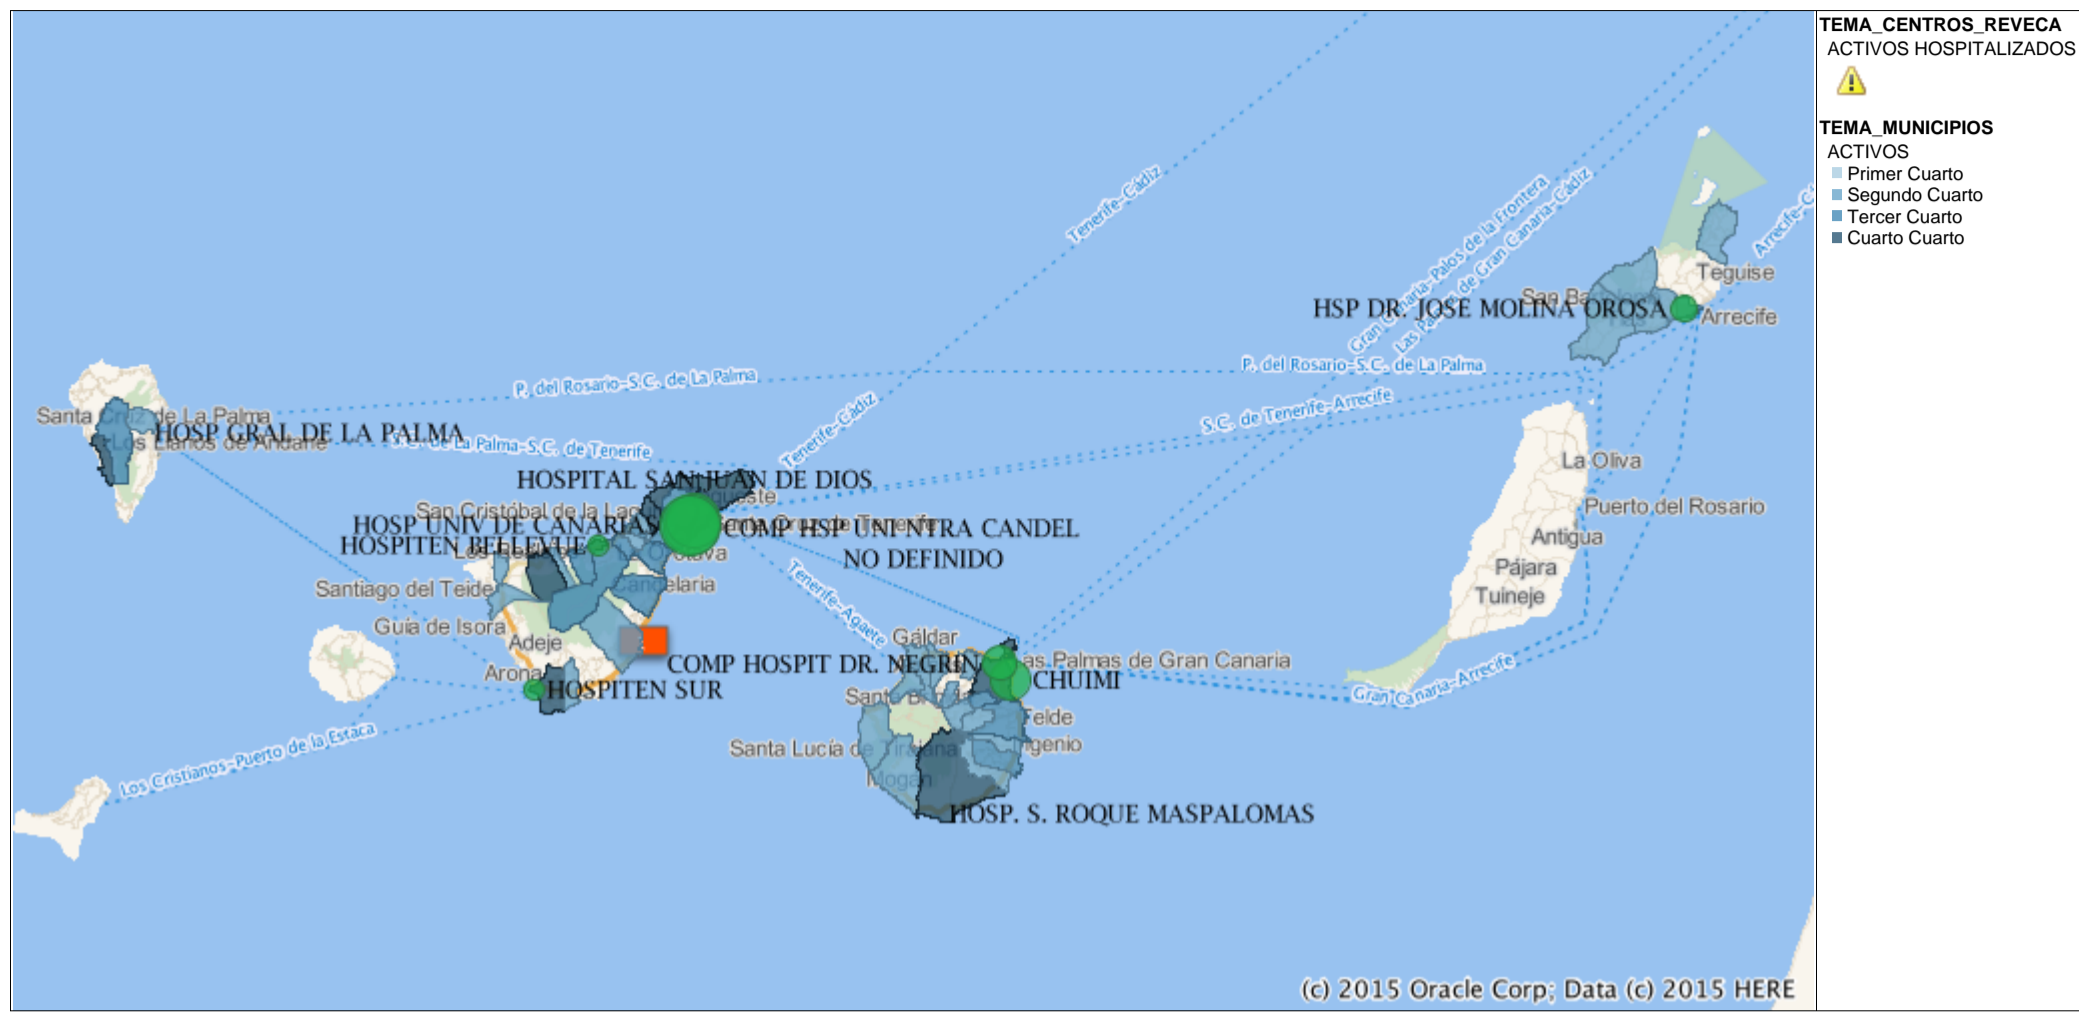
Tenerife-Cádiz

Gran Canaria-Palos de la Frontera

Las Palmas de Gran Canaria-Cádiz

Arrecife-C

Teguise

San Ba

HSP DR. JOSE MOLINA OROSA

Arrecife

P. del Rosario-S.C. de La Palma

P. del Rosario-S.C. de La Palma

S.C. de Tenerife-Arrecife

Santa Cruz de La Palma

HOSP GRAL DE LA PALMA

Los Llanos de Aridane

S.C. de La Palma-S.C. de Tenerife

Tenerife-Cádiz

La Oliva

HOSPITAL SAN JUAN DE DIOS

Puerto del Rosario

San Cristóbal de la Laguna

HOSP UNIV DE CANARIAS

COMP HSP UNI NTRA CANDEL

Santa Cruz de Tenerife

Antigua

HOSPITEN BELLEVUE

NO DEFINIDO

Pájara

Santiago del Teide

Candelaria

Tuineje

Tenerife-Agaete

Guía de Isora

Gáldar

Adeje

COMP HOSPIT DR. NEGRIN

Las Palmas de Gran Canaria

Arona

CHUIMI

HOSPITEN SUR

Gran Canaria-Arrecife

Telde

Santa Lucía de Tirajana

Ingenio

Mogán

Los Cristianos-Puerto de la Estaca

HOSP. S. ROQUE MASPALOMAS

(c) 2015 Oracle Corp; Data (c) 2015 HERE

TEMA_CENTROS_REVECA
ACTIVOS HOSPITALIZADOS

TEMA_MUNICIPIOS
ACTIVOS
Primer Cuarto
Segundo Cuarto
Tercer Cuarto
Cuarto Cuarto